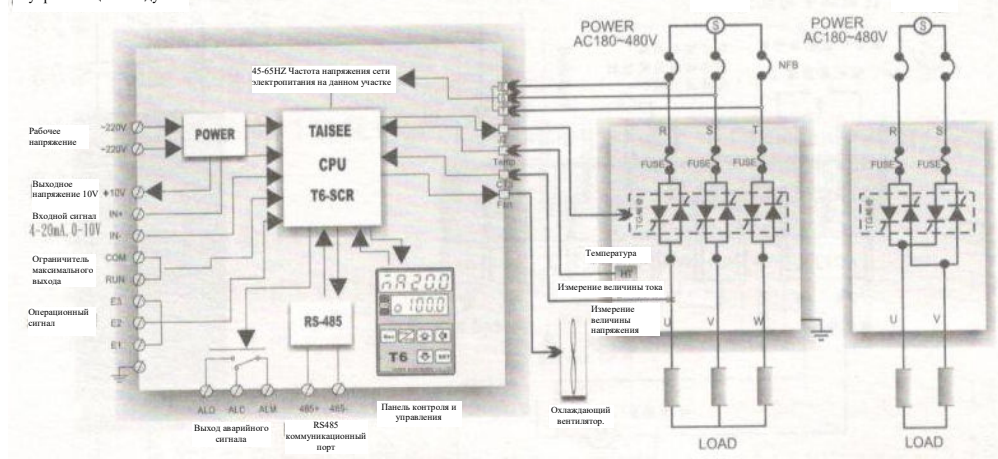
POWER
AC180~480V

POWER
AC180~480V

45-65HZ Частота напряжения сети электропитания на данном участке

NFB

Рабочее напряжение

~220V
~220V

POWER

TAISEE
CPU
T6-SCR

Выходное напряжение 10V

+10V

Входной сигнал
4-20mA, 0-10V

IN+
IN-

Ограничитель максимального выхода

COM
RUN

Операционный сигнал

E3
E2
E1

RS-485

T6

ALO ALC ALM

485+ 485-

Выход аварийного сигнала

RS485 коммуникационный порт

Панель контроля и управления

R S T
FUSE FUSE FUSE

R S
FUSE FUSE

Temp
Fan

Температура

Измерение величины тока

Измерение величины напряжения

U V W

U V

Охлаждающий вентилятор.

LOAD

LOAD